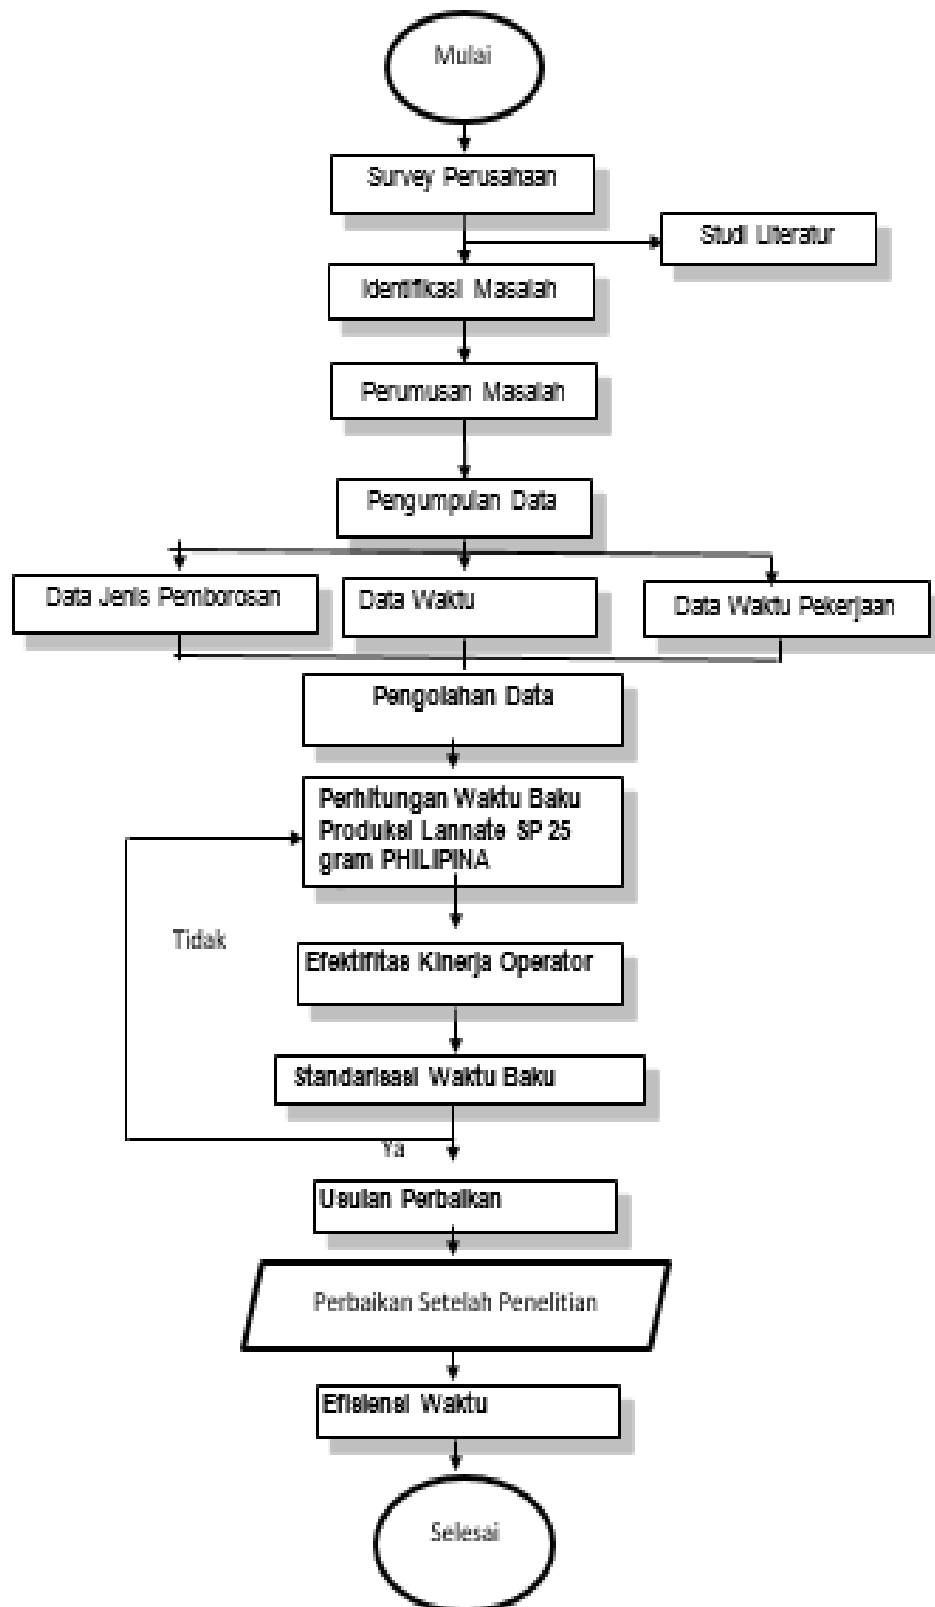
Mulai

Survey Perusahaan

Studi Literatur

Identifikasi Masalah

Perumusan Masalah

Pengumpulan Data

Data Jenis Pemborosan

Data Waktu

Data Waktu Pekerjaan

Pengolahan Data

Perhitungan Waktu Baku Produksi Lannate SP 25 gram PHILIPINA

Tidak

Efektifitas Kinerja Operator

Standarisasi Waktu Baku

Ya

Usulan Perbaikan

Perbaikan Setelah Penelitian

Efisiensi Waktu

Selesai